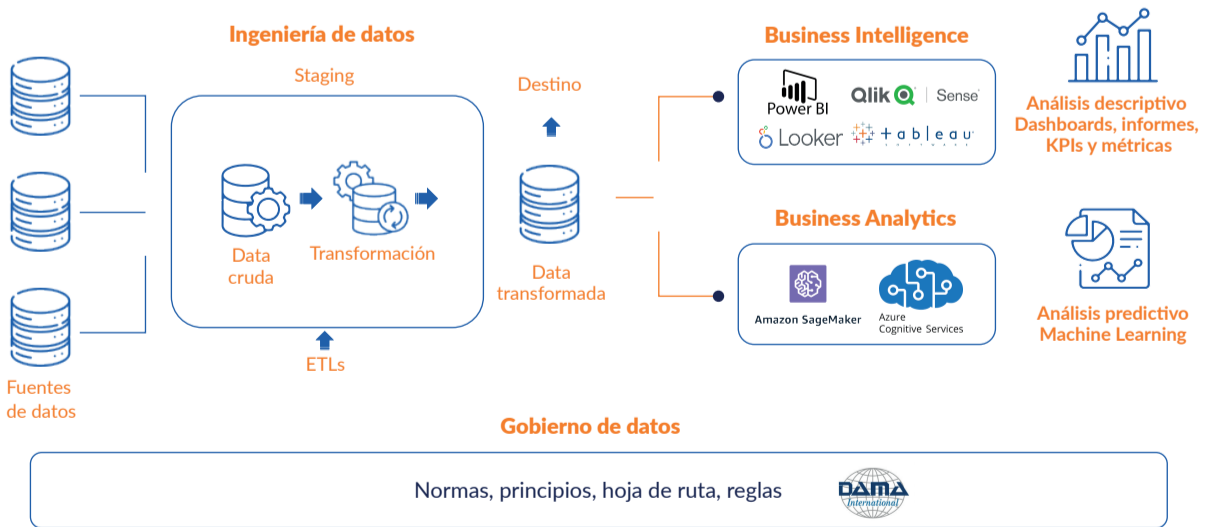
Ingeniería de datos

Staging

Data cruda

Transformación

ETLs

Fuentes de datos

Destino

Data transformada

Business Intelligence

Power BI

Qlik Sense

Looker

tableau

Análisis descriptivo Dashboards, informes, KPIs y métricas

Business Analytics

Amazon SageMaker

Azure Cognitive Services

Análisis predictivo Machine Learning

Gobierno de datos

Normas, principios, hoja de ruta, reglas

DAMA International